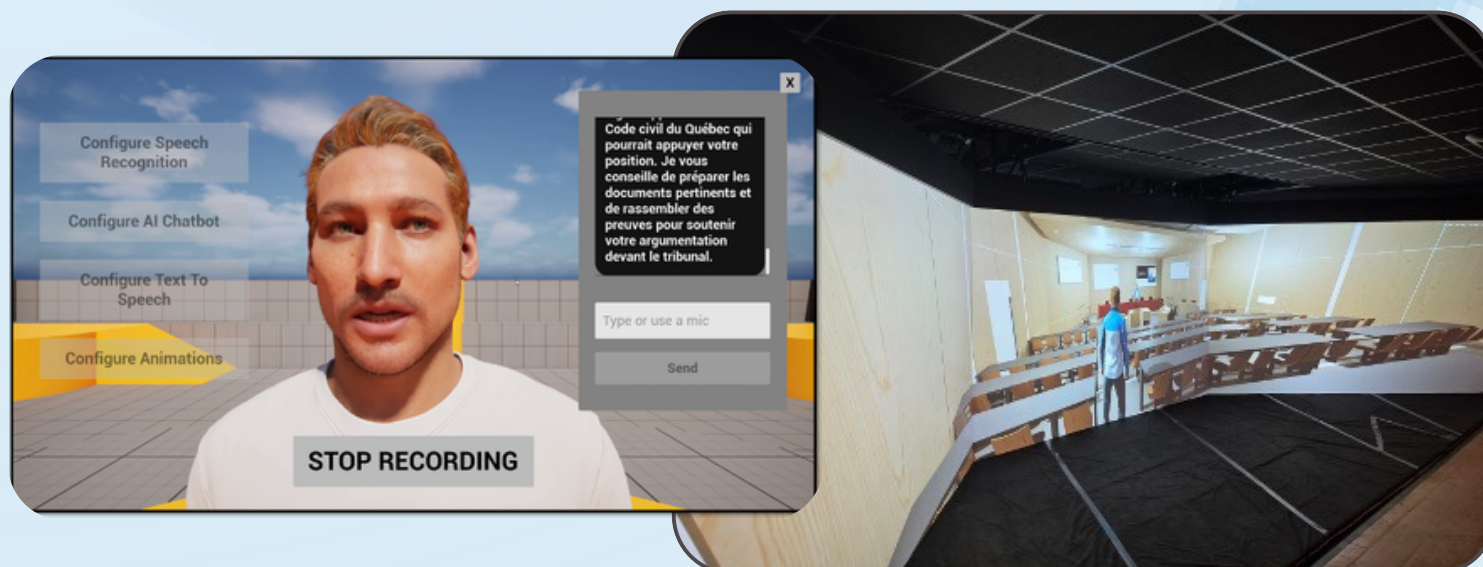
Configure Speech Recognition

Configure AI Chatbot

Configure Text To Speech

Configure Animations

X

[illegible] Code civil du Québec qui pourrait appuyer votre position. Je vous conseille de préparer les documents pertinents et de rassembler des preuves pour soutenir votre argumentation devant le tribunal.

Type or use a mic

Send

STOP RECORDING